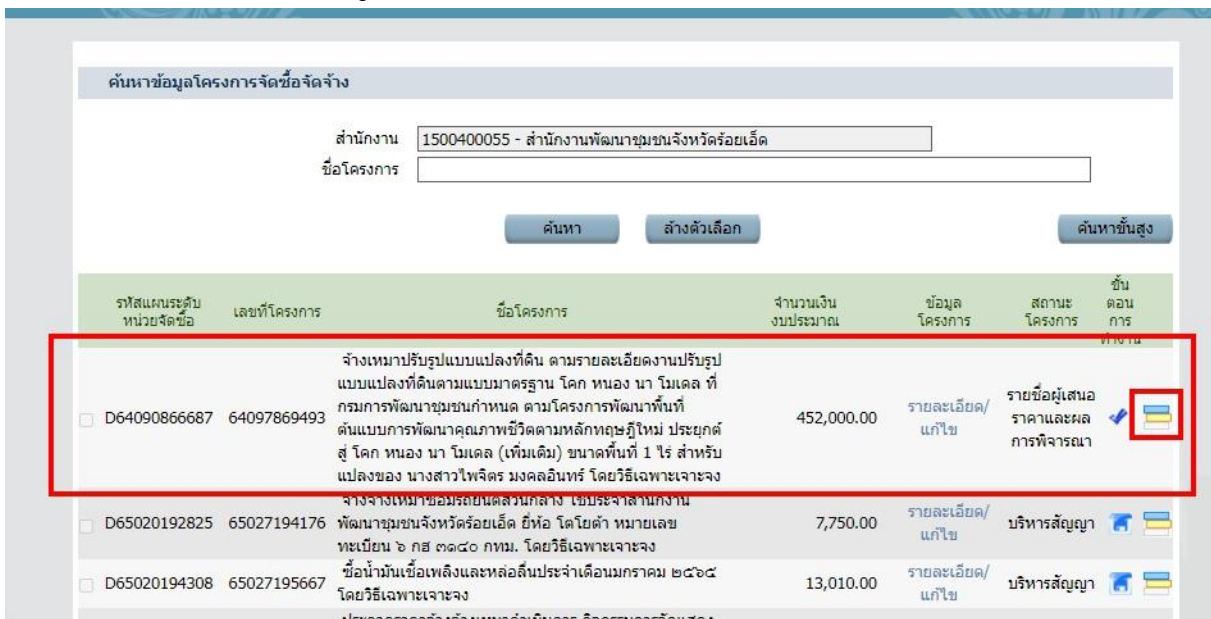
ค้นหาข้อมูลโครงการจัดซื้อจัดจ้าง

สำนักงาน 1500400055 - สำนักงานพัฒนาชุมชนจังหวัดร้อยเอ็ด
ชื่อโครงการ

ค้นหา ล้างตัวเลือก ค้นหาขั้นสูง

| รหัสแผนระดับหน่วยจัดซื้อ | เลขที่โครงการ | ชื่อโครงการ | จำนวนเงินงบประมาณ | ข้อมูลโครงการ | สถานะโครงการ | ขั้นตอนการทำงาน |
|---|---|---|---|---|---|---|
| D64090866687 | 64097869493 | จ้างเหมาปรับรูปแบบแปลงที่ดิน ตามรายละเอียดงานปรับรูปแบบแปลงที่ดินตามแบบมาตรฐาน โคก หนอง นา โมเดล ที่กรมการพัฒนาชุมชนกำหนด ตามโครงการพัฒนาพื้นที่ต้นแบบการพัฒนาคุณภาพชีวิตตามหลักทฤษฎีใหม่ ประยุกต์สู่ โคก หนอง นา โมเดล (เพิ่มเติม) ขนาดพื้นที่ 1 ไร่ สำหรับแปลงของ นางสาวไพจิตร มงคลอินทร์ โดยวิธีเฉพาะเจาะจง | 452,000.00 | รายละเอียด/แก้ไข | รายชื่อผู้เสนอราคาและผลการพิจารณา | |
| D65020192825 | 65027194176 | จ้างจ้างเหมาซ่อมรถยนต์ส่วนกลาง ใช้ประจำสำนักงานพัฒนาชุมชนจังหวัดร้อยเอ็ด ยี่ห้อ โตโยต้า หมายเลขทะเบียน ๖ กฮ ๓๑๔๐ กทม. โดยวิธีเฉพาะเจาะจง | 7,750.00 | รายละเอียด/แก้ไข | บริหารสัญญา | |
| D65020194308 | 65027195667 | ซื้อน้ำมันเชื้อเพลิงและหล่อลื่นประจำเดือนมกราคม ๒๕๖๕ โดยวิธีเฉพาะเจาะจง | 13,010.00 | รายละเอียด/แก้ไข | บริหารสัญญา | |